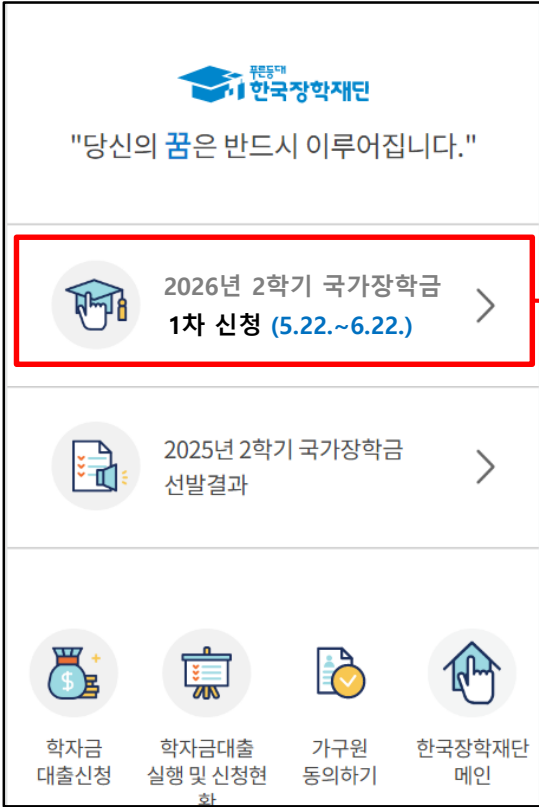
푸른등대
한국장학재단

"당신의 꿈은 반드시 이루어집니다."

2026년 2학기 국가장학금
1차 신청 (5.22.~6.22.)

2025년 2학기 국가장학금
선발결과

학자금
대출신청

학자금대출
실행 및 신청현황

가구원
동의하기

한국장학재단
메인